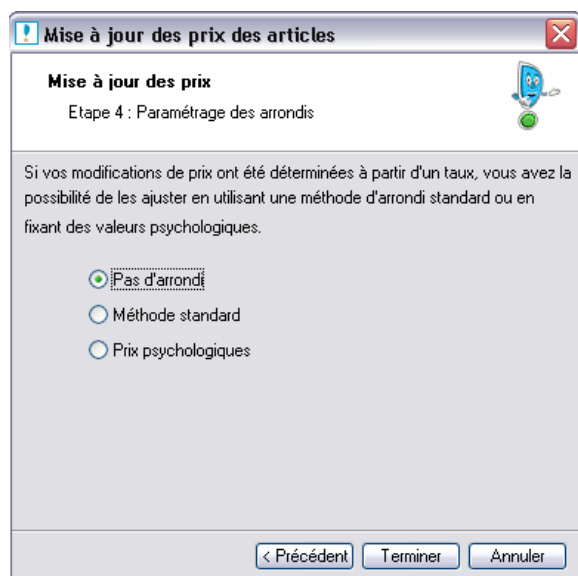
Mise à jour des prix des articles

Mise à jour des prix

Etape 4 : Paramétrage des arrondis

Si vos modifications de prix ont été déterminées à partir d'un taux, vous avez la possibilité de les ajuster en utilisant une méthode d'arrondi standard ou en fixant des valeurs psychologiques.

Pas d'arrondi

Méthode standard

Prix psychologiques

< Précédent

Terminer

Annuler